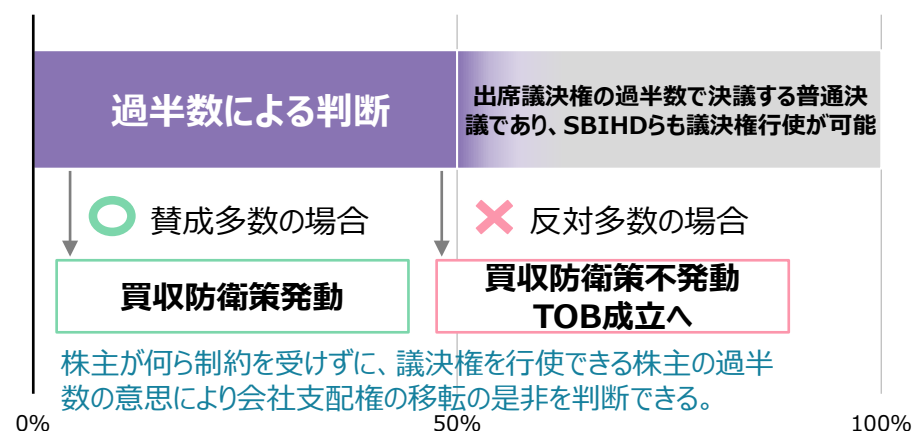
過半数による判断

出席議決権の過半数で決議する普通決議であり、SBIHDらも議決権行使が可能

賛成多数の場合

反対多数の場合

買収防衛策発動

買収防衛策不発動
TOB成立へ

株主が何ら制約を受けずに、議決権を行使できる株主の過半数の意思により会社支配権の移転の是非を判断できる。

0%

50%

100%